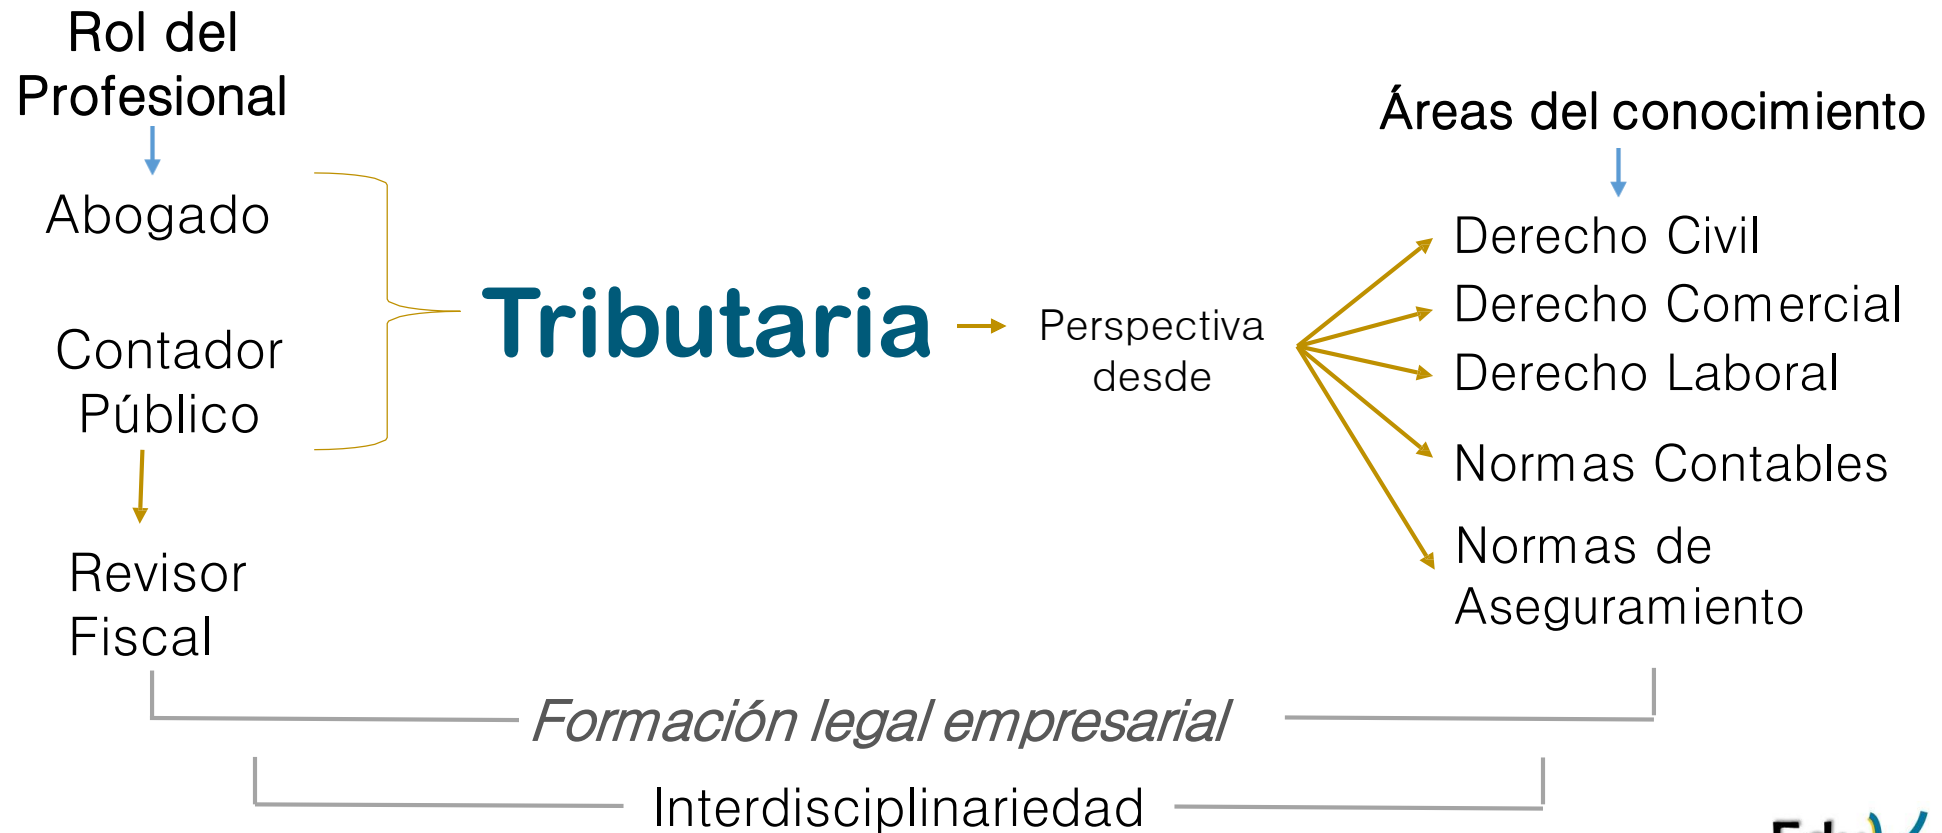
Rol del Profesional

Abogado

Contador Público

Revisor Fiscal

Tributaria

Perspectiva desde

Áreas del conocimiento

Derecho Civil

Derecho Comercial

Derecho Laboral

Normas Contables

Normas de Aseguramiento

Formación legal empresarial

Interdisciplinariedad

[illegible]